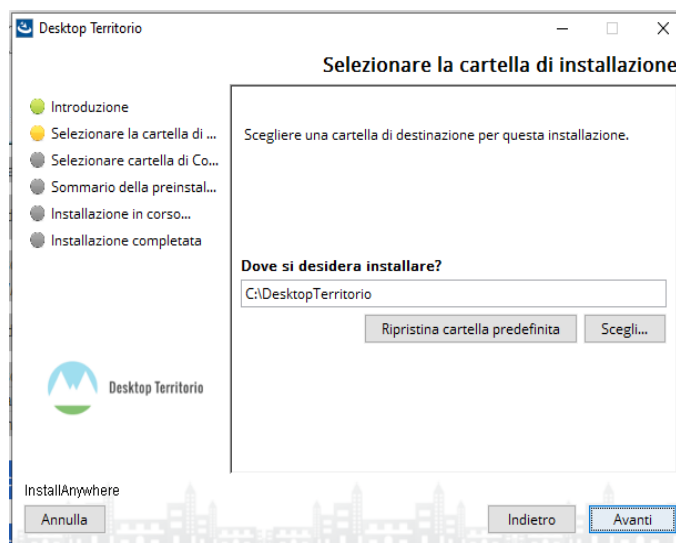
Desktop Territorio

Selezionare la cartella di installazione

Introduzione
Selezionare la cartella di ...
Selezionare cartella di Co...
Sommario della preinstal...
Installazione in corso...
Installazione completata

Desktop Territorio

Scegliere una cartella di destinazione per questa installazione.

Dove si desidera installare?

C:\DesktopTerritorio

Ripristina cartella predefinita

Scegli...

InstallAnywhere

Annulla

Indietro

Avanti